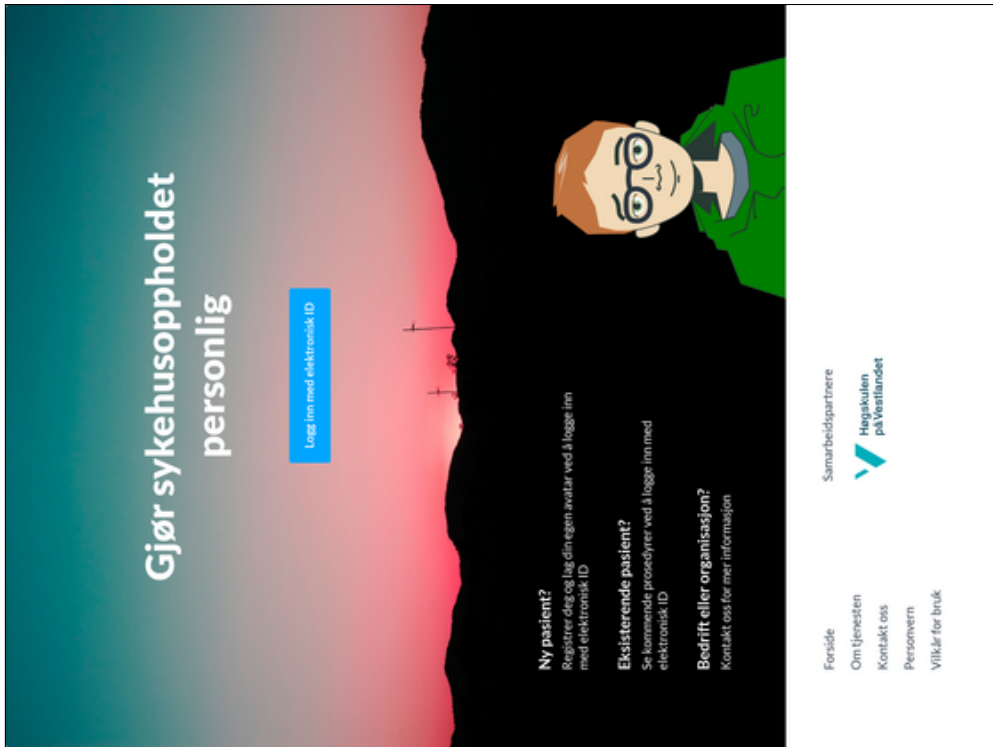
Gjør sykehusoppholdet personlig

Logg inn med elektronisk ID

Ny pasient?
Registrer deg og lag din egen avatar ved å logge inn med elektronisk ID

Eksisterende pasient?
Se kommende prosedyrer ved å logge inn med elektronisk ID

Bedrift eller organisasjon?
Kontakt oss for mer informasjon

Forside
Om tjenesten
Kontakt oss
Personvern
Vilkår for bruk

Samarbeidspartnere
Høgskulen på Vestlandet